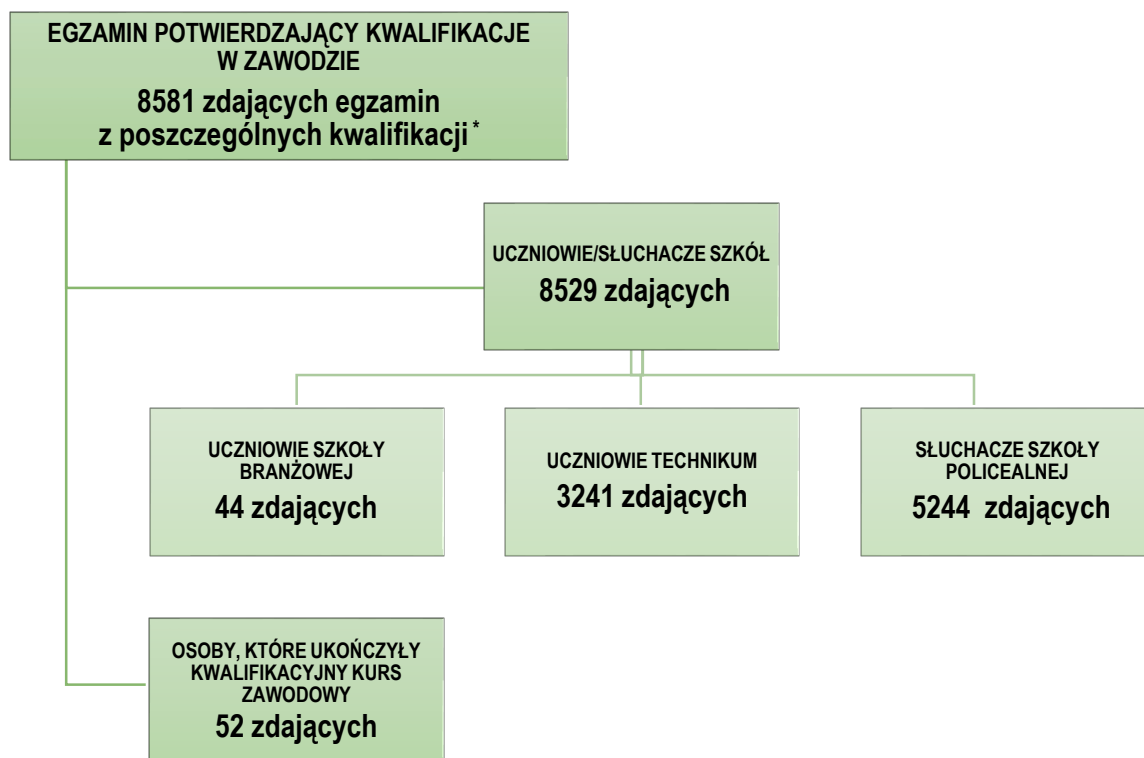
EGZAMIN POTWIERDZAJĄCY KWALIFIKACJE W ZAWODZIE

8581 zdających egzamin z poszczególnych kwalifikacji *

UCZNIOWIE/SŁUCHACZE SZKÓŁ

8529 zdających

UCZNIOWIE SZKOŁY BRANŻOWEJ

44 zdających

UCZNIOWIE TECHNIKUM

3241 zdających

SŁUCHACZE SZKOŁY POLICEALNEJ

5244 zdających

OSOBY, KTÓRE UKOŃCZYŁY KWALIFIKACYJNY KURS ZAWODOWY

52 zdających